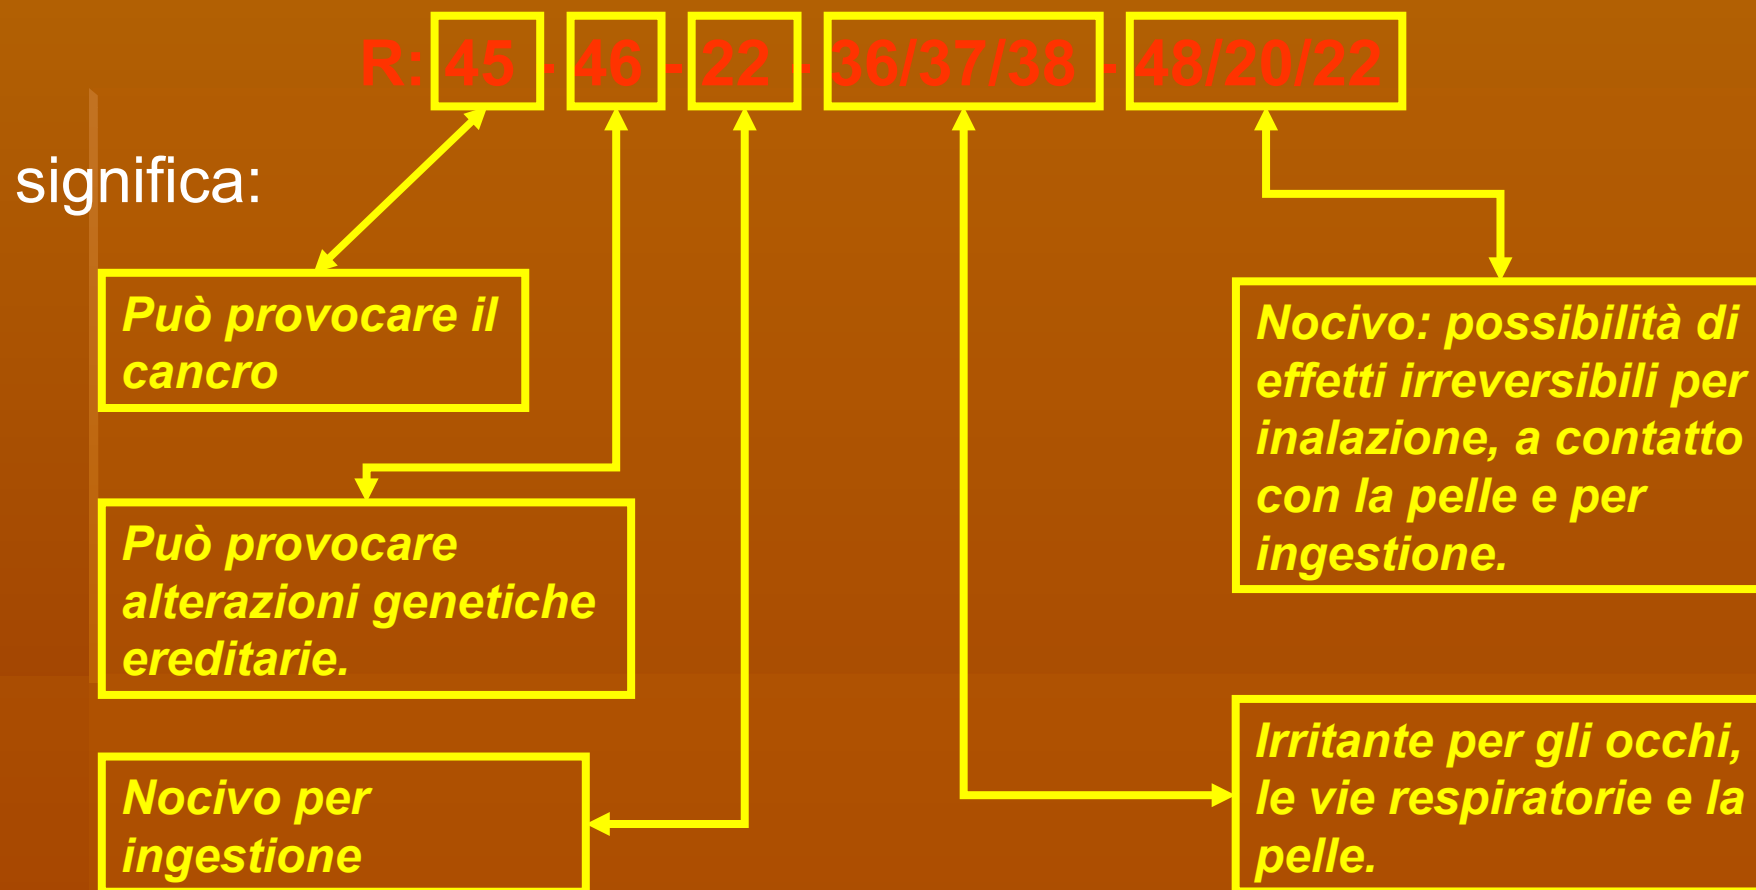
R: 45 - 46 - 22 - 36/37/38 - 48/20/22

significa:

Può provocare il cancro

Può provocare alterazioni genetiche ereditarie.

Nocivo per ingestione

Nocivo: possibilità di effetti irreversibili per inalazione, a contatto con la pelle e per ingestione.

Irritante per gli occhi, le vie respiratorie e la pelle.